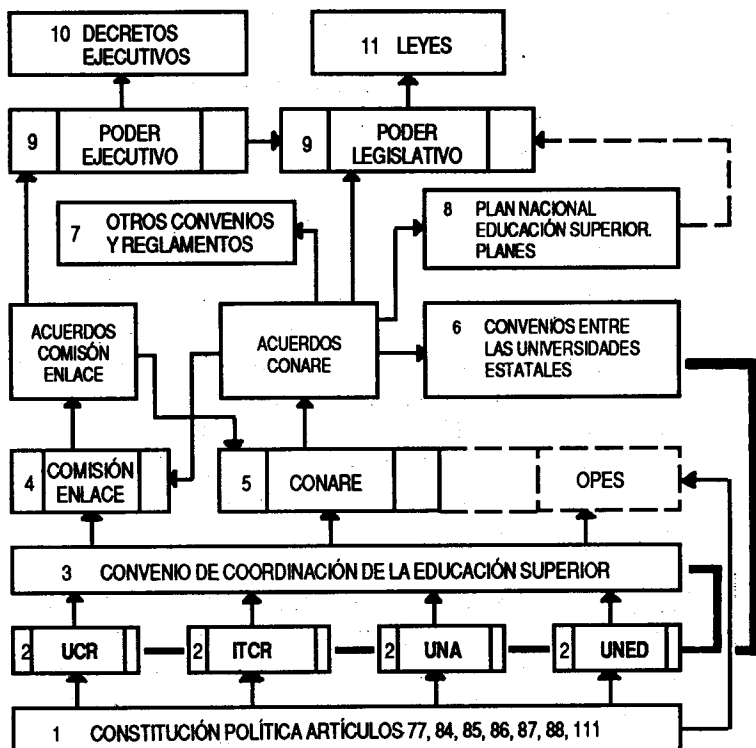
10 DECRETOS EJECUTIVOS

11 LEYES

9 PODER EJECUTIVO

9 PODER LEGISLATIVO

7 OTROS CONVENIOS Y REGLAMENTOS

8 PLAN NACIONAL EDUCACIÓN SUPERIOR. PLANES

ACUERDOS COMISÓN ENLACE

ACUERDOS CONARE

6 CONVENIOS ENTRE LAS UNIVERSIDADES ESTATALES

4 COMISIÓN ENLACE

5 CONARE

OPES

3 CONVENIO DE COORDINACIÓN DE LA EDUCACIÓN SUPERIOR

2 UCR

2 ITCR

2 UNA

2 UNED

1 CONSTITUCIÓN POLÍTICA ARTÍCULOS 77, 84, 85, 86, 87, 88, 111